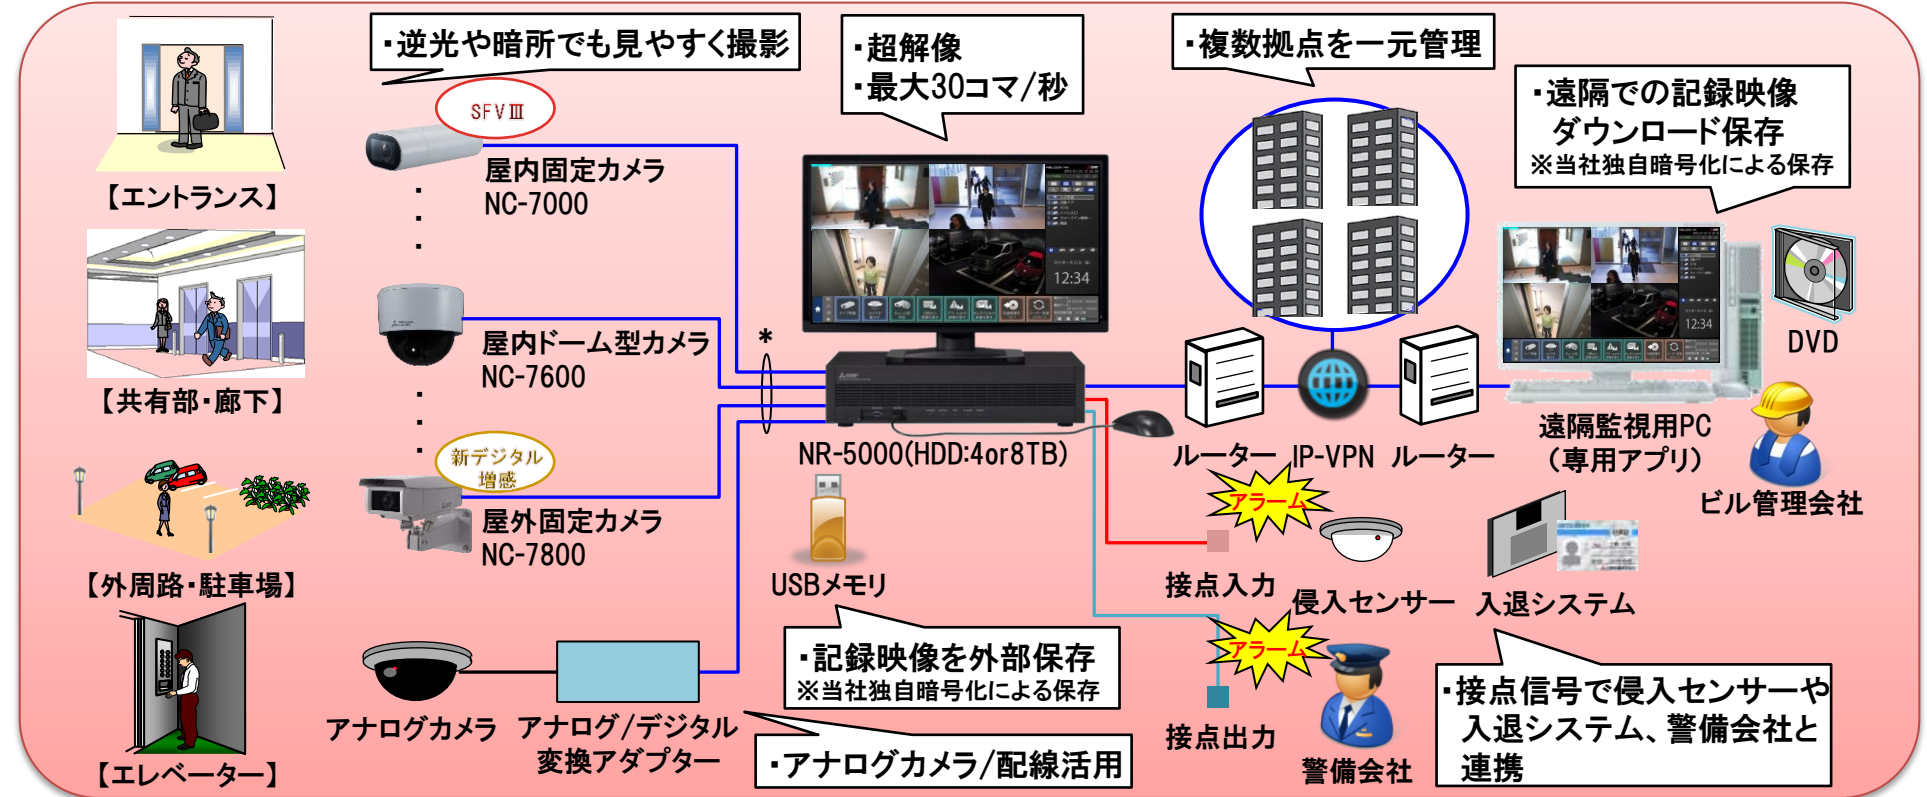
【エントランス】

【共有部・廊下】

【外周路・駐車場】

【エレベーター】

・逆光や暗所でも見やすく撮影

SFVⅢ

屋内固定カメラ NC-7000

屋内ドーム型カメラ NC-7600

新デジタル 増感

屋外固定カメラ NC-7800

アナログカメラ

アナログ/デジタル 変換アダプター

・アナログカメラ/配線活用

＊

・超解像
・最大30コマ/秒

12:34

NR-5000(HDD:4or8TB)

USBメモリ

・記録映像を外部保存
※当社独自暗号化による保存

・複数拠点を一元管理

ルーター IP-VPN ルーター

・遠隔での記録映像 ダウンロード保存
※当社独自暗号化による保存

12:34

DVD

遠隔監視用PC（専用アプリ）

ビル管理会社

アラーム

接点入力

侵入センサー

入退システム

アラーム

接点出力

警備会社

・接点信号で侵入センサーや入退システム、警備会社と連携